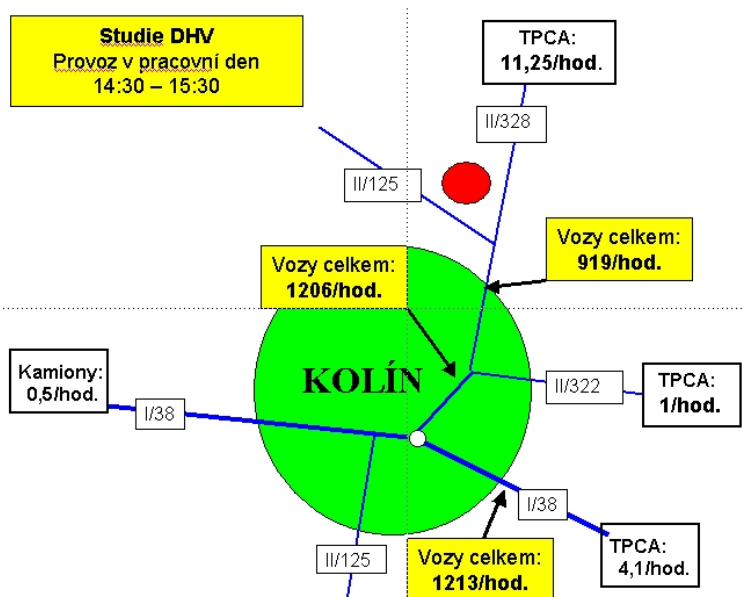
Studie DHV
Provoz v pracovní den
14:30 – 15:30

TPCA:
11,25/hod.

II/328

II/125

Vozy celkem:
919/hod.

Vozy celkem:
1206/hod.

KOLÍN

Kamiony:
0,5/hod.

I/38

II/322

TPCA:
1/hod.

I/38

II/125

Vozy celkem:
1213/hod.

TPCA:
4,1/hod.